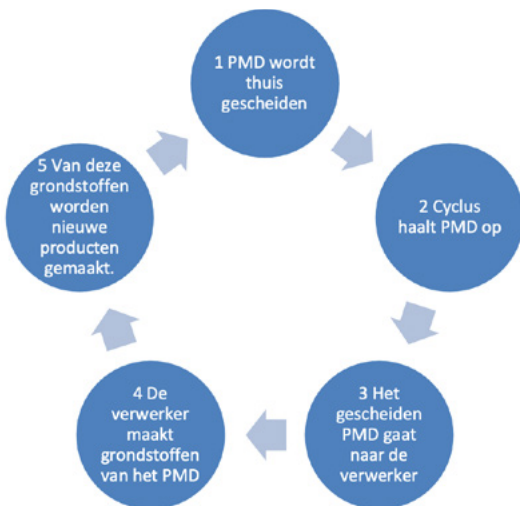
1 PMD wordt thuis gescheiden

2 Cyclus haalt PMD op

3 Het gescheiden PMD gaat naar de verwerker

4 De verwerker maakt grondstoffen van het PMD

5 Van deze grondstoffen worden nieuwe producten gemaakt.